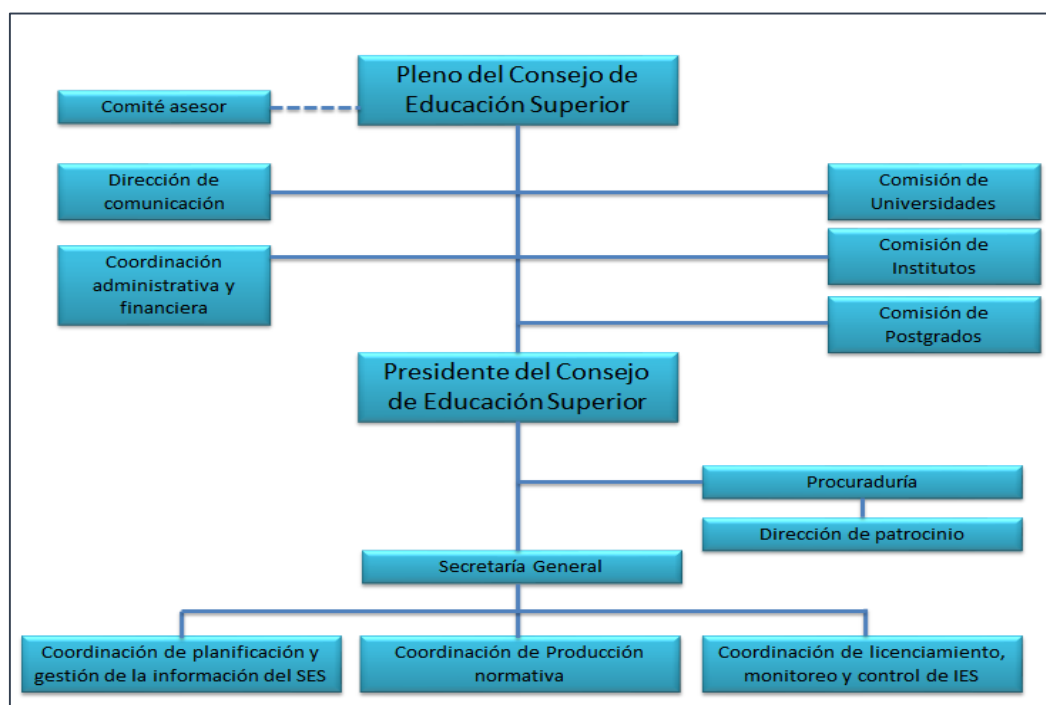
Pleno del Consejo de Educación Superior

Comité asesor

Dirección de comunicación

Comisión de Universidades

Coordinación administrativa y financiera

Comisión de Institutos

Comisión de Postgrados

Presidente del Consejo de Educación Superior

Procuraduría

Dirección de patrocinio

Secretaría General

Coordinación de planificación y gestión de la información del SES

Coordinación de Producción normativa

Coordinación de licenciamiento, monitoreo y control de IES